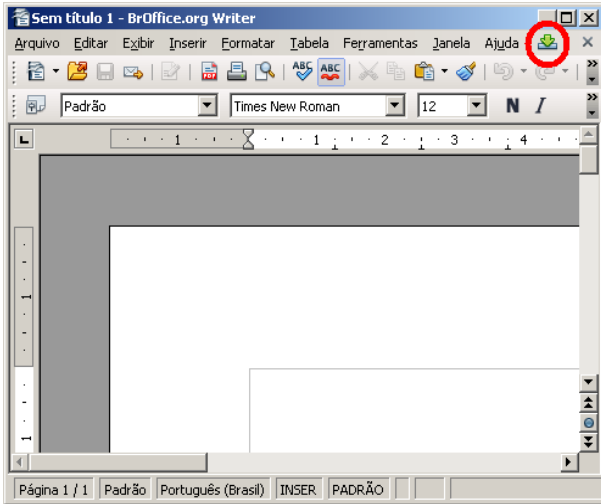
Sem título 1 - BrOffice.org Writer

Arquivo Editar Exibir Inserir Formatar Tabela Ferramentas Janela Ajuda

Padrão

Times New Roman

12

N I

1 1 2 3 4

1

1

Página 1 / 1 Padrão Português (Brasil) INSER PADRÃO